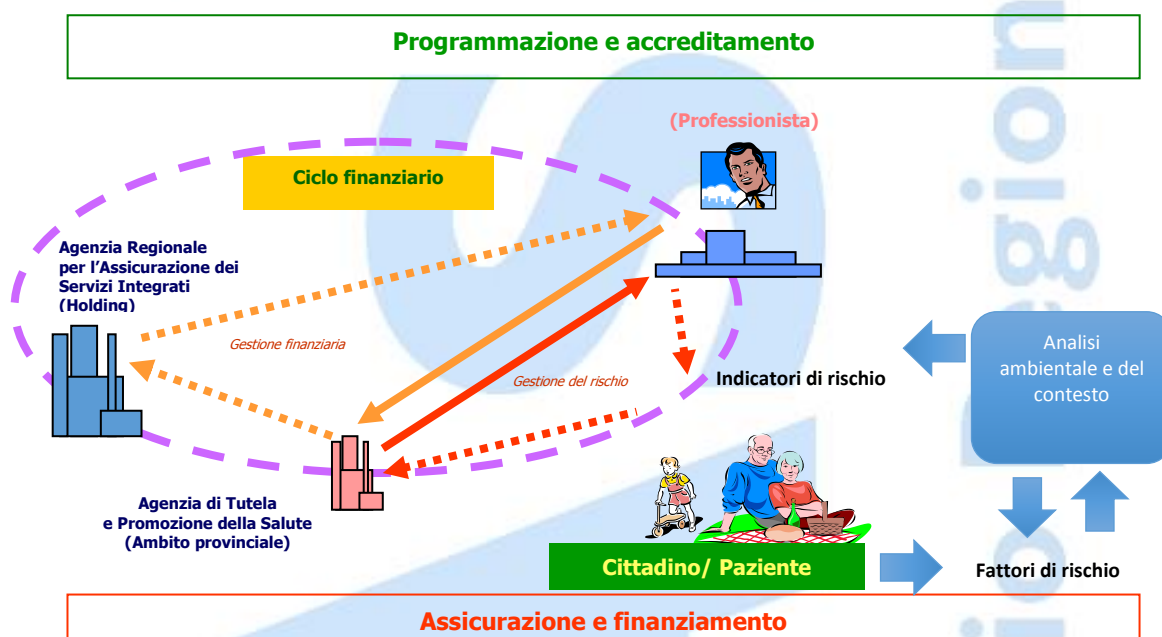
Programmazione e accreditamento

(Professionista)

Ciclo finanziario

Agenzia Regionale per l'Assicurazione dei Servizi Integrati (Holding)

Gestione finanziaria

Gestione del rischio

Indicatori di rischio

Analisi ambientale e del contesto

Agenzia di Tutela e Promozione della Salute (Ambito provinciale)

Cittadino/ Paziente

Fattori di rischio

Assicurazione e finanziamento